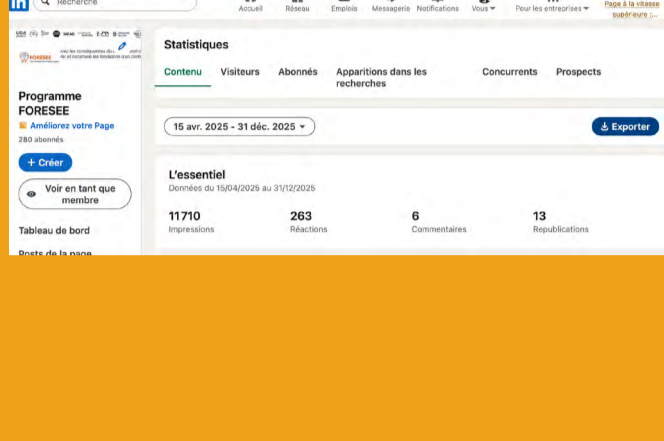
Recherche

Accueil Réseau Emplois Messagerie Notifications Vous Pour les entreprises

Page à la vitesse supérieure

FORESEE

Programme FORESEE

Améliorez votre Page

280 abonnés

+ Créer

Voir en tant que membre

Tableau de bord

Posts de la page

Statistiques

Contenu Visiteurs Abonnés Apparitions dans les recherches Concurrents Prospects

15 avr. 2025 - 31 déc. 2025

Exporter

L'essentiel

Données du 15/04/2025 au 31/12/2025

| 11710 | 263 | 6 | 13 |
|---|---|---|---|
| Impressions | Réactions | Commentaires | Republications |